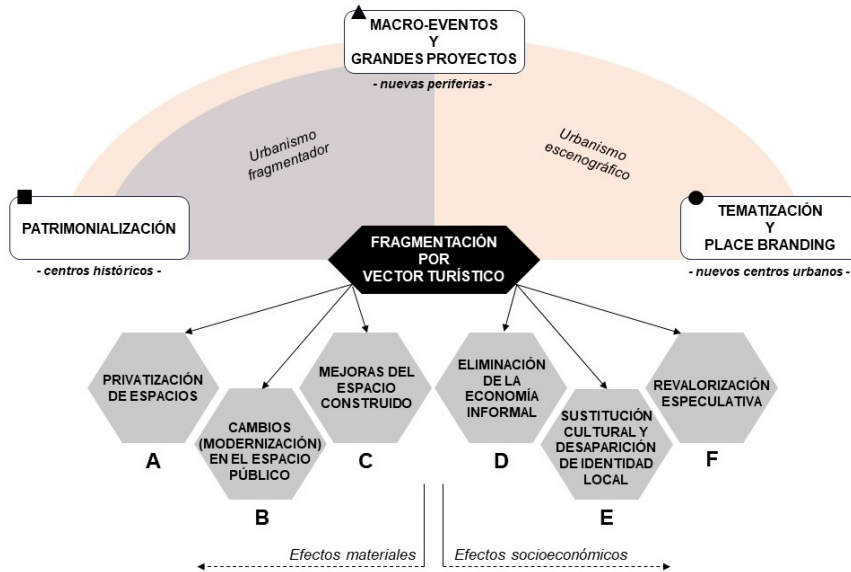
MACRO-EVENTOS
Y
GRANDES PROYECTOS

- nuevas periferias -

Urbanismo fragmentador

Urbanismo escenográfico

PATRIMONIALIZACIÓN

- centros históricos -

FRAGMENTACIÓN POR VECTOR TURÍSTICO

TEMATIZACIÓN
Y
PLACE BRANDING

- nuevos centros urbanos -

PRIVATIZACIÓN DE ESPACIOS

A

CAMBIOS (MODERNIZACIÓN) EN EL ESPACIO PÚBLICO

B

MEJORAS DEL ESPACIO CONSTRUIDO

C

ELIMINACIÓN DE LA ECONOMÍA INFORMAL

D

SUSTITUCIÓN CULTURAL Y DESAPARICIÓN DE IDENTIDAD LOCAL

E

REVALORIZACIÓN ESPECULATIVA

F

Efectos materiales

Efectos socioeconómicos